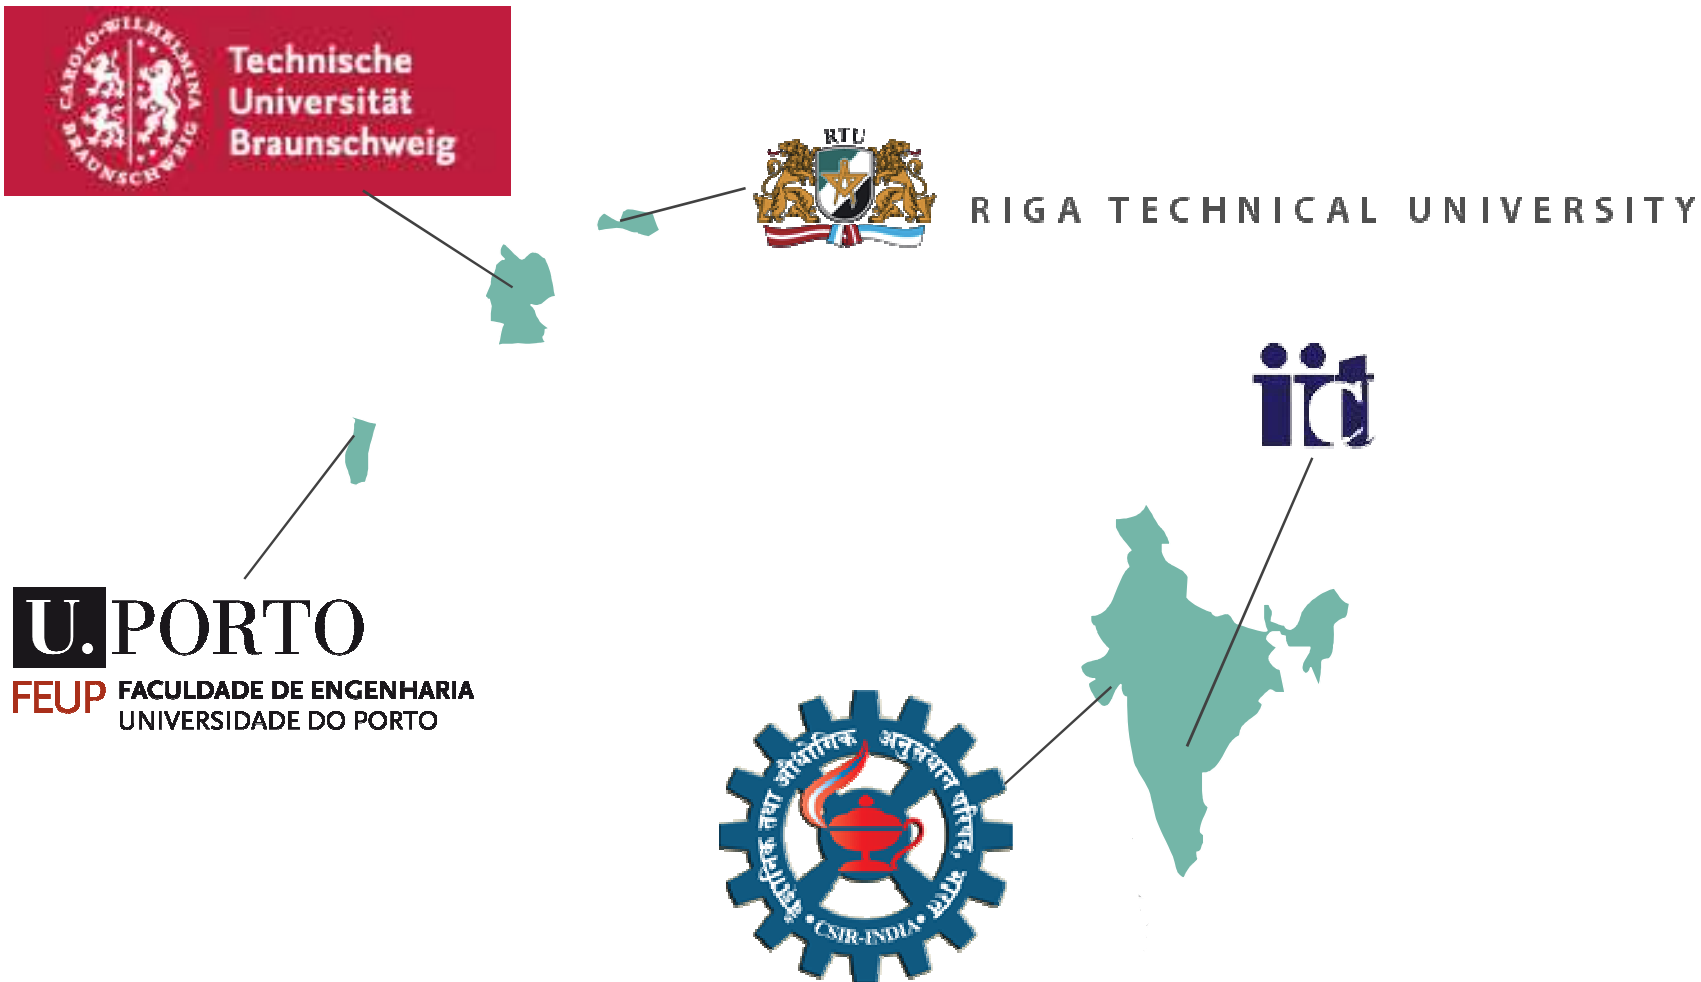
CAROLO-WILHELMINA BRAUNSCHWEIG
Technische Universität Braunschweig

RTU
RIGA TECHNICAL UNIVERSITY

ict

U. PORTO
FEUP FACULDADE DE ENGENHARIA UNIVERSIDADE DO PORTO

वैज्ञानिक तथा औद्योगिक अनुसंधान परिषद, भारत
CSIR-INDIA